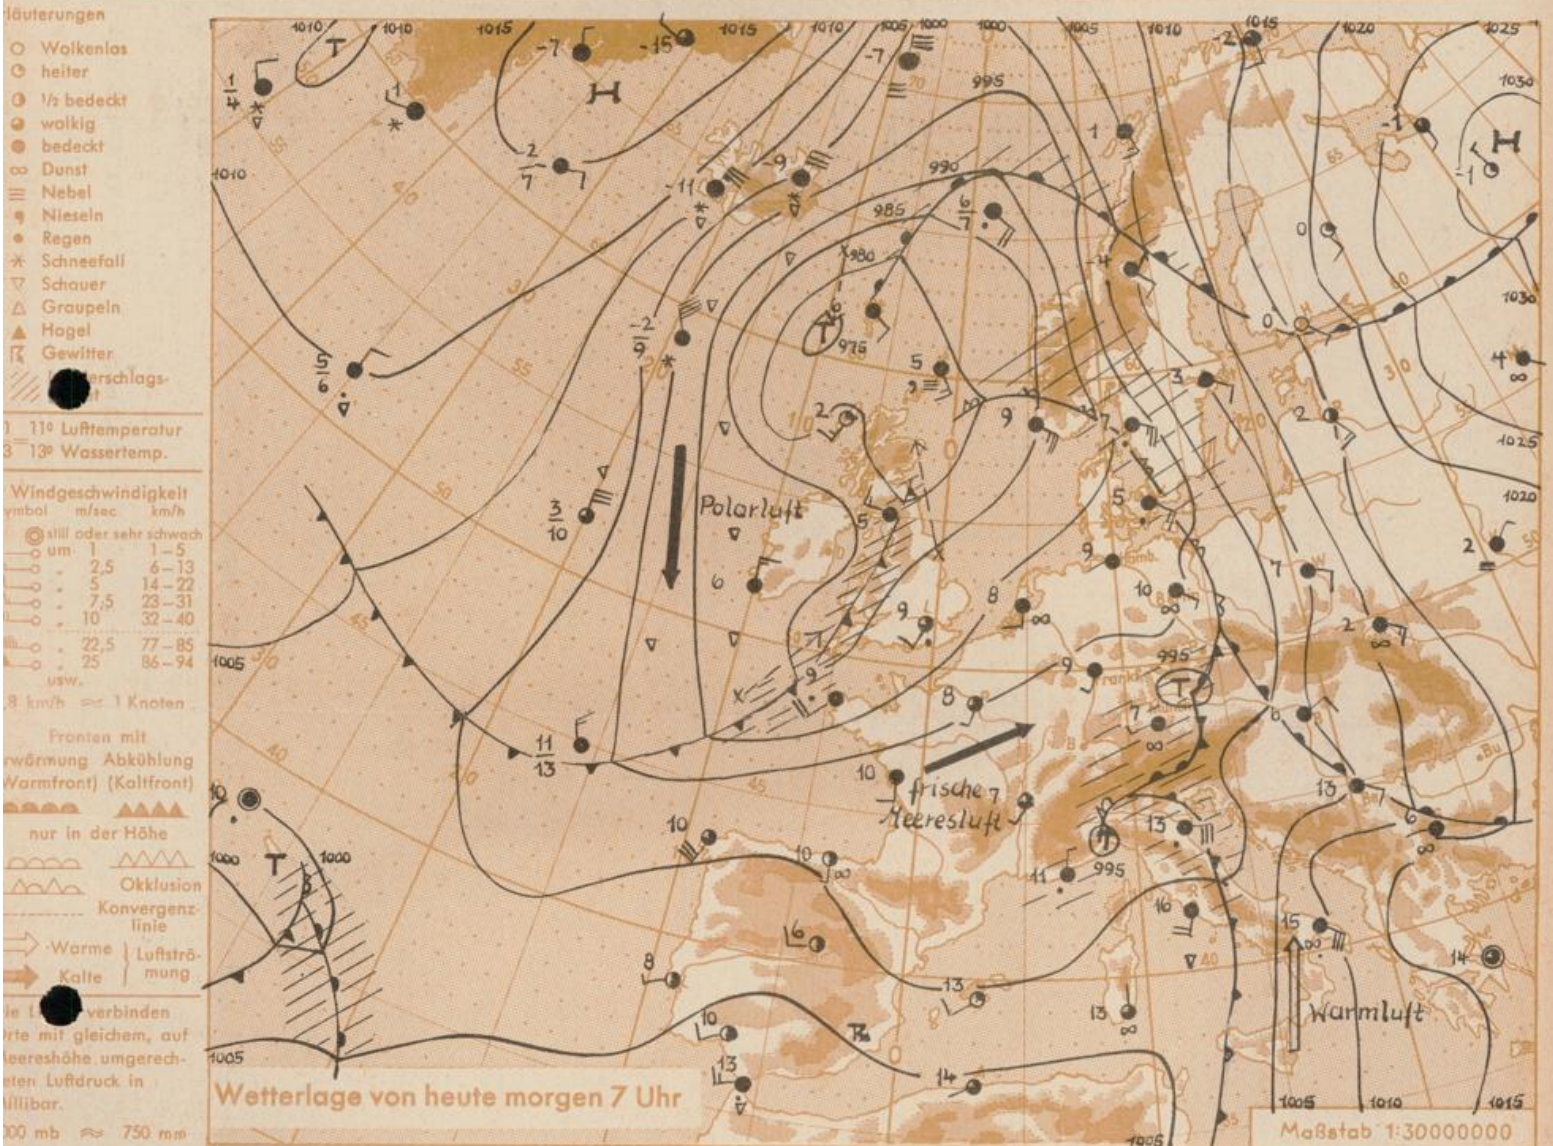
läuterungen
Wolkenlos
heiter
½ bedeckt
wolkig
bedeckt
Dunst
Nebel
Nieseln
Regen
Schneefall
Schauer
Graupeln
Hagel
Gewitter
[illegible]erschlags-
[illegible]

11° Lufttemperatur
13° Wassertemp.

Windgeschwindigkeit
ymbol m/sec km/h
still oder sehr schwach
um 1 1–5
„ 2,5 6–13
„ 5 14–22
„ 7,5 23–31
„ 10 32–40
„ 22,5 77–85
„ 25 86–94
usw.
8 km/h ≈ 1 Knoten

Fronten mit
rwärmung Abkühlung
Warmfront) (Kaltfront)
nur in der Höhe
Okklusion
Konvergenzlinie
Warme
Kalte
Luftströmung

ie L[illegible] verbinden
rte mit gleichem, auf
eereshöhe umgerechneten Luftdruck in
illibar.
00 mb ≈ 750 mm

1010 1010 1015 1015 1010 1005 1000 1000 1005 1010 1015 1020 1025 1030 1030 1025 1020 995 990 985 980 975 995 995 1005 1000 1000 1005 1005 1010 1015

T H T T T T H

Polarluft
frische Meeresluft
Warmluft

Wetterlage von heute morgen 7 Uhr
Maßstab 1:30000000